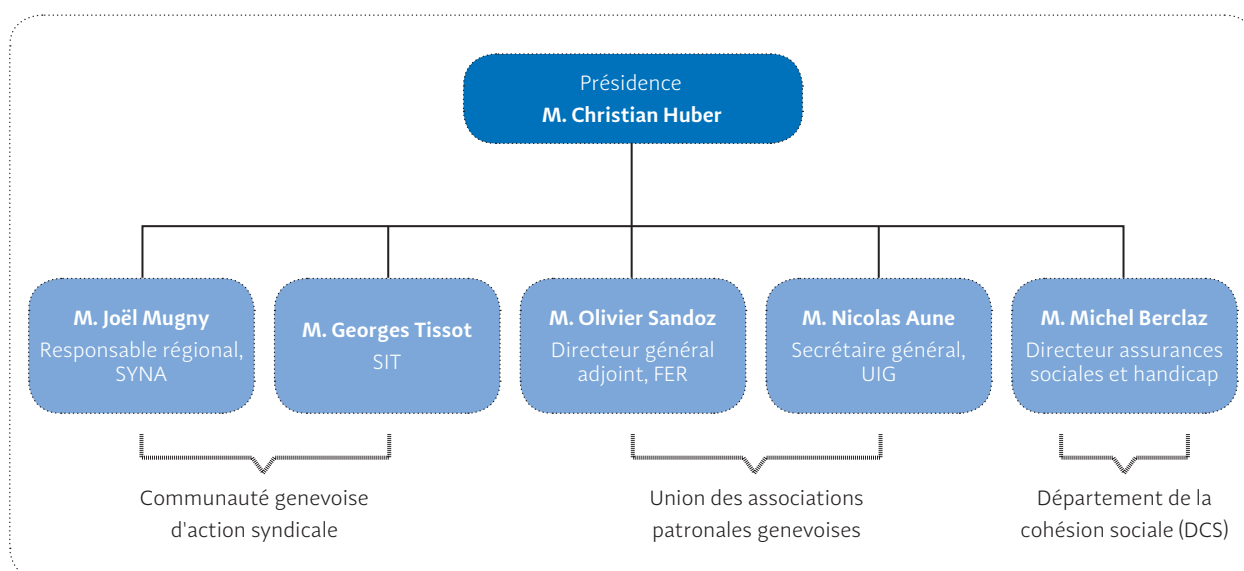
Présidence
**M. Christian Huber**

**M. Joël Mugny**
Responsable régional, SYNA

**M. Georges Tissot**
SIT

**M. Olivier Sandoz**
Directeur général adjoint, FER

**M. Nicolas Aune**
Secrétaire général, UIG

**M. Michel Berclaz**
Directeur assurances sociales et handicap

Communauté genevoise d'action syndicale

Union des associations patronales genevoises

Département de la cohésion sociale (DCS)